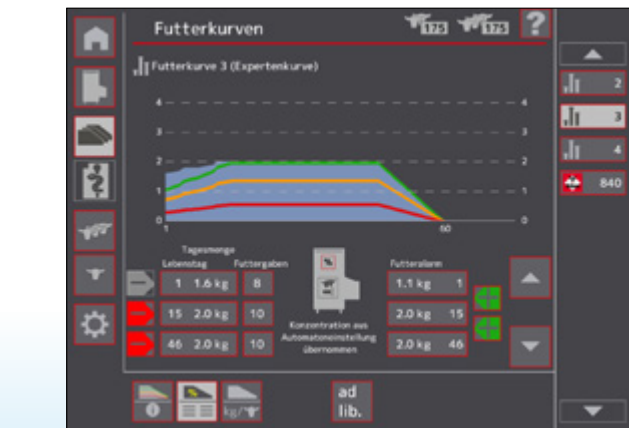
Futterkurven

175 175 ?

Futterkurve 3 (Expertenkurve)

4 3 2 1 0

4 3 2 1 0

0 50

Tagesmenge

Lebenstag

Futtergaben

1 1.6 kg 8

15 2.0 kg 10

46 2.0 kg 10

Konzentration aus Automateneinstellung übernommen

Futteralarm

1.1 kg 1

2.0 kg 15

2.0 kg 46

2

3

4

840

kg/

ad lib.